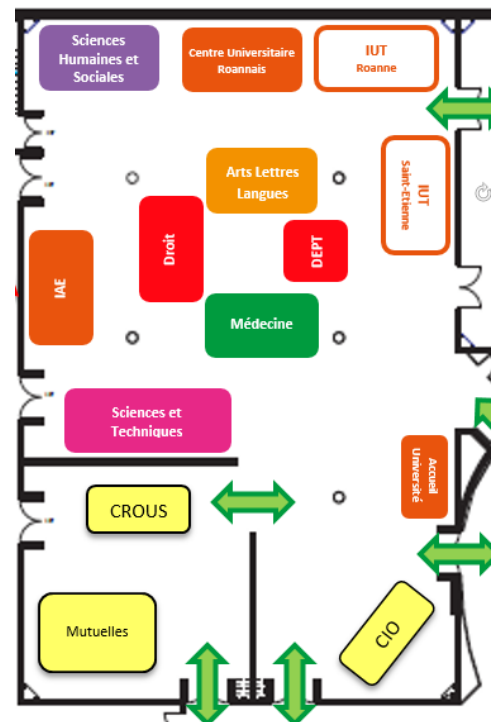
Sciences Humaines et Sociales

Centre Universitaire Roannais

IUT Roanne

Arts Lettres Langues

IUT Saint-Etienne

Droit

DEPT

IAE

Médecine

Sciences et Techniques

Accueil Université

CROUS

Mutuelles

CIO